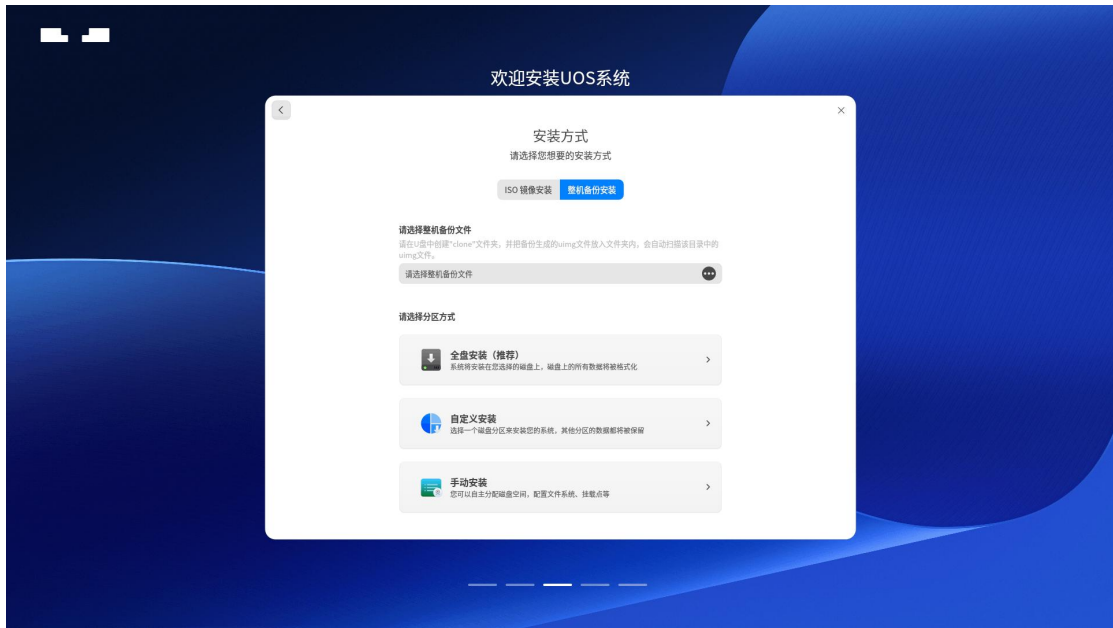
欢迎安装UOS系统

安装方式
请选择您想要的安装方式

ISO 镜像安装 整机备份安装

请选择整机备份文件
请在U盘中创建"clone"文件夹，并把备份生成的uimg文件放入文件夹内，会自动扫描该目录中的uimg文件。

请选择整机备份文件

请选择分区方式

全盘安装（推荐）
系统将安装在您选择的磁盘上，磁盘上的所有数据将被格式化

自定义安装
选择一个磁盘分区来安装您的系统，其他分区的数据都将被保留

手动安装
您可以自主分配磁盘空间，配置文件系统、挂载点等